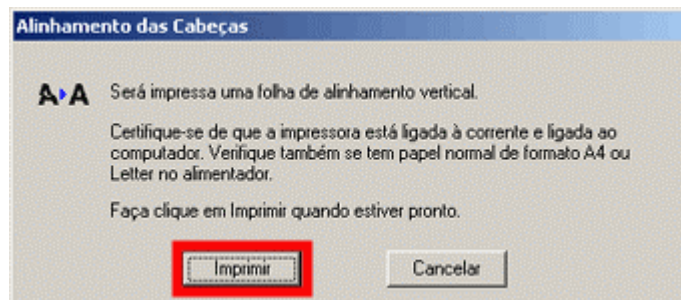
Alinhamento das Cabeças

A▸A Será impressa uma folha de alinhamento vertical.

Certifique-se de que a impressora está ligada à corrente e ligada ao computador. Verifique também se tem papel normal de formato A4 ou Letter no alimentador.

Faça clique em Imprimir quando estiver pronto.

Imprimir

Cancelar